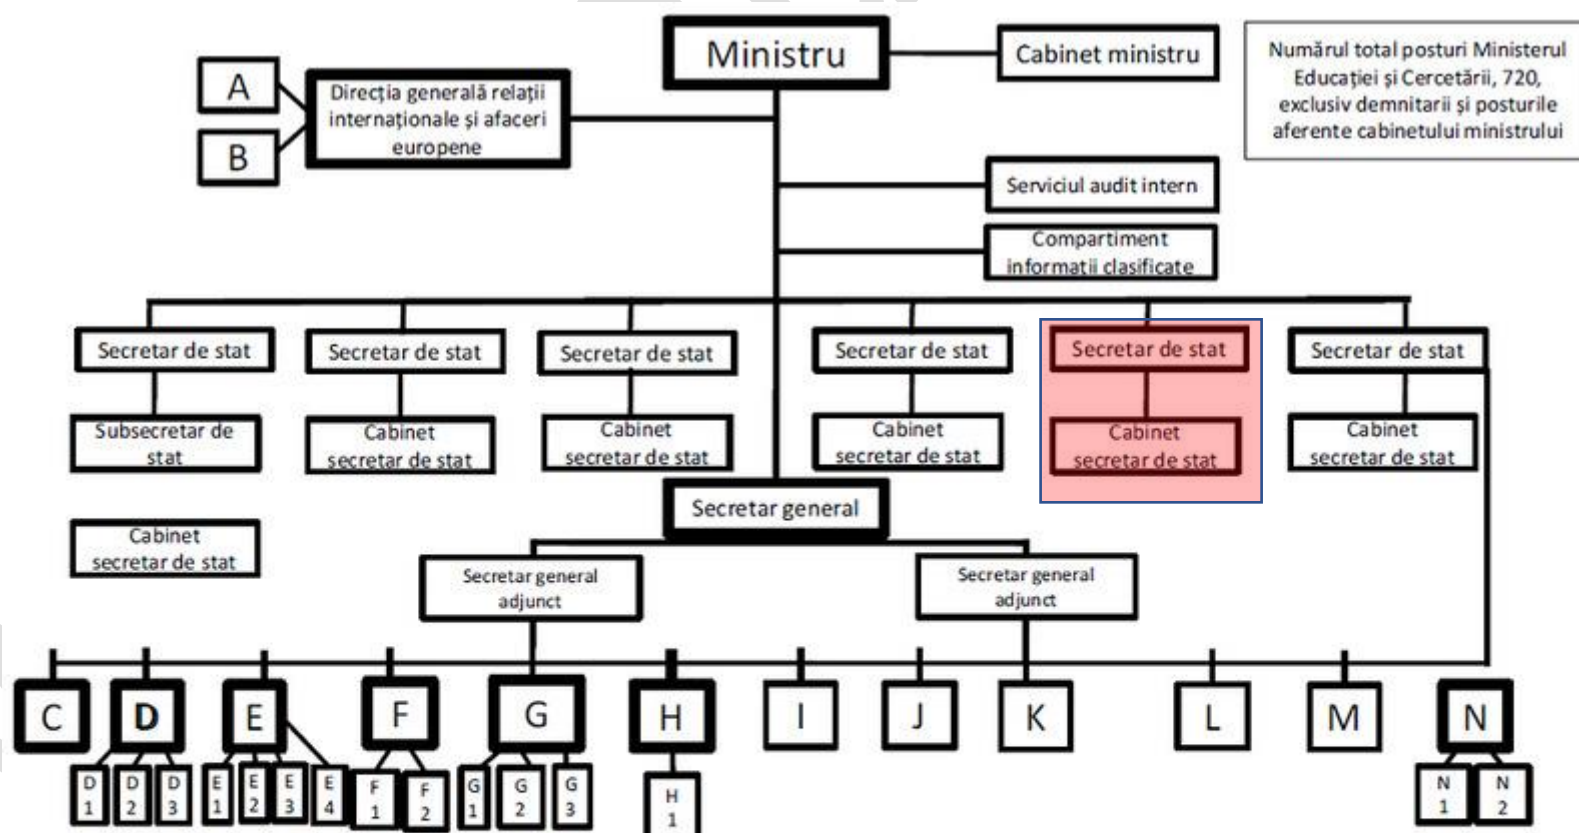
Ministru

Cabinet ministru

Numărul total posturi Ministerul Educației și Cercetării, 720, exclusiv demnitarii și posturile aferente cabinetului ministrului

A

B

Direcția generală relații internaționale și afaceri europene

Serviciul audit intern

Compartiment informatii clasificate

Secretar de stat

Subsecretar de stat

Cabinet secretar de stat

Secretar de stat

Cabinet secretar de stat

Secretar de stat

Cabinet secretar de stat

Secretar de stat

Cabinet secretar de stat

Secretar de stat

Cabinet secretar de stat

Secretar de stat

Cabinet secretar de stat

Secretar general

Secretar general adjunct

Secretar general adjunct

C

D

D 1

D 2

D 3

E

E 1

E 2

E 3

E 4

F

F 1

F 2

G

G 1

G 2

G 3

H

H 1

I

J

K

L

M

N

N 1

N 2